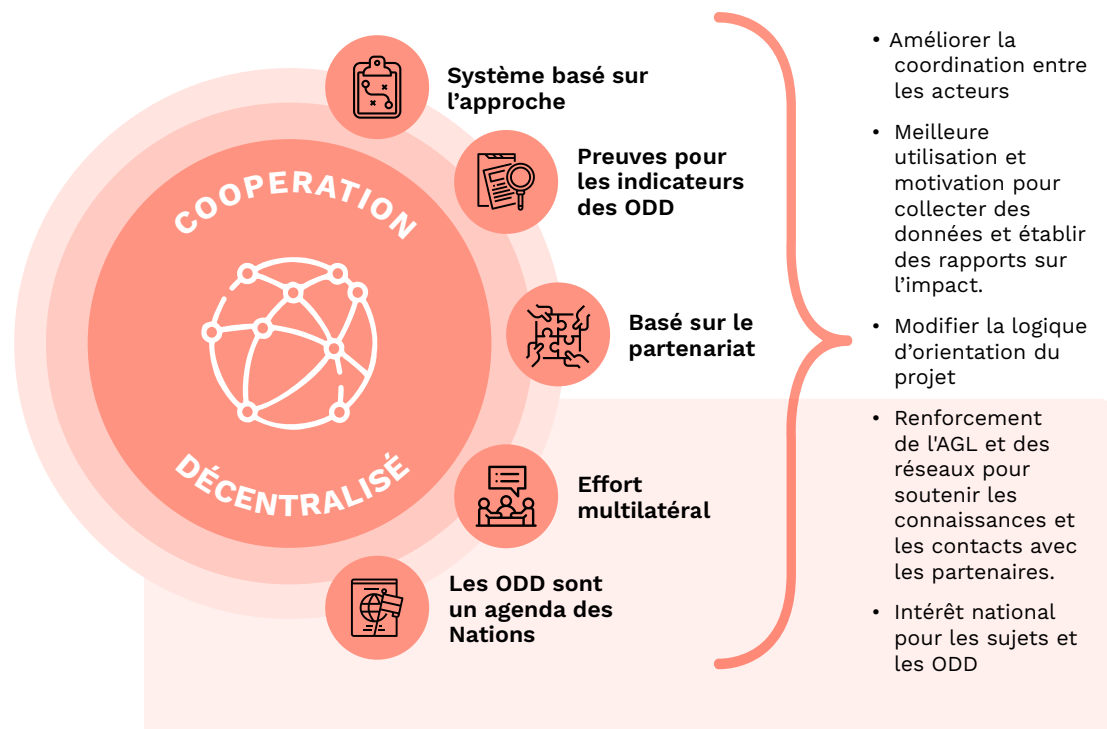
COOPERATION

DÉCENTRALISÉ

Système basé sur l'approche

Preuves pour les indicateurs des ODD

Basé sur le partenariat

Effort multilatéral

Les ODD sont un agenda des Nations

• Améliorer la coordination entre les acteurs

• Meilleure utilisation et motivation pour collecter des données et établir des rapports sur l'impact.

• Modifier la logique d'orientation du projet

• Renforcement de l'AGL et des réseaux pour soutenir les connaissances et les contacts avec les partenaires.

• Intérêt national pour les sujets et les ODD